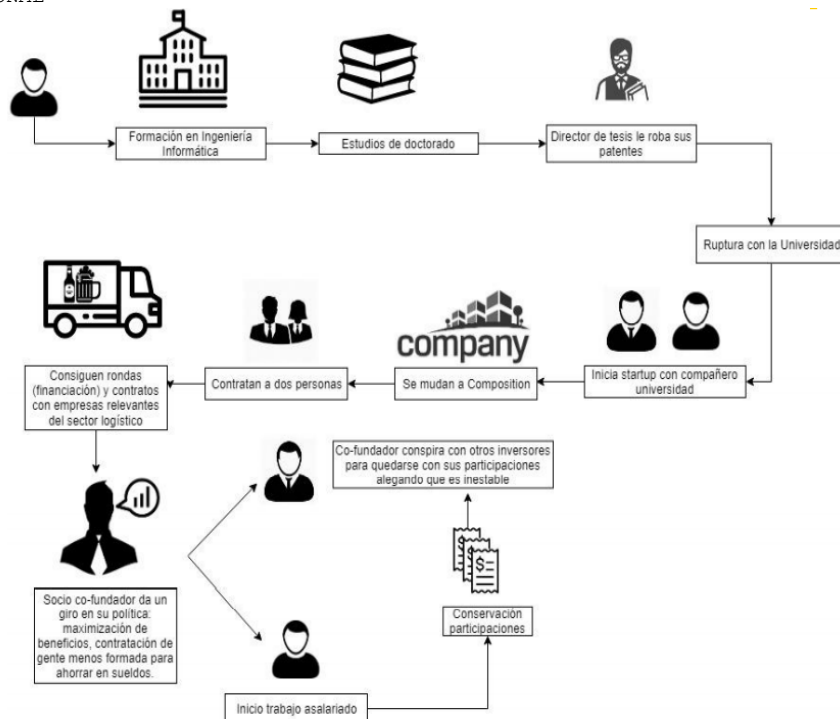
Formación en Ingeniería Informática

Estudios de doctorado

Director de tesis le roba sus patentes

Ruptura con la Universidad

company

Inicia startup con compañero universidad

Se mudan a Composition

Contratan a dos personas

Consiguen rondas (financiación) y contratos con empresas relevantes del sector logístico

Co-fundador conspira con otros inversores para quedarse con sus participaciones alegando que es inestable

Socio co-fundador da un giro en su política: maximización de beneficios, contratación de gente menos formada para ahorrar en sueldos.

Conservación participaciones

Inicio trabajo asalariado